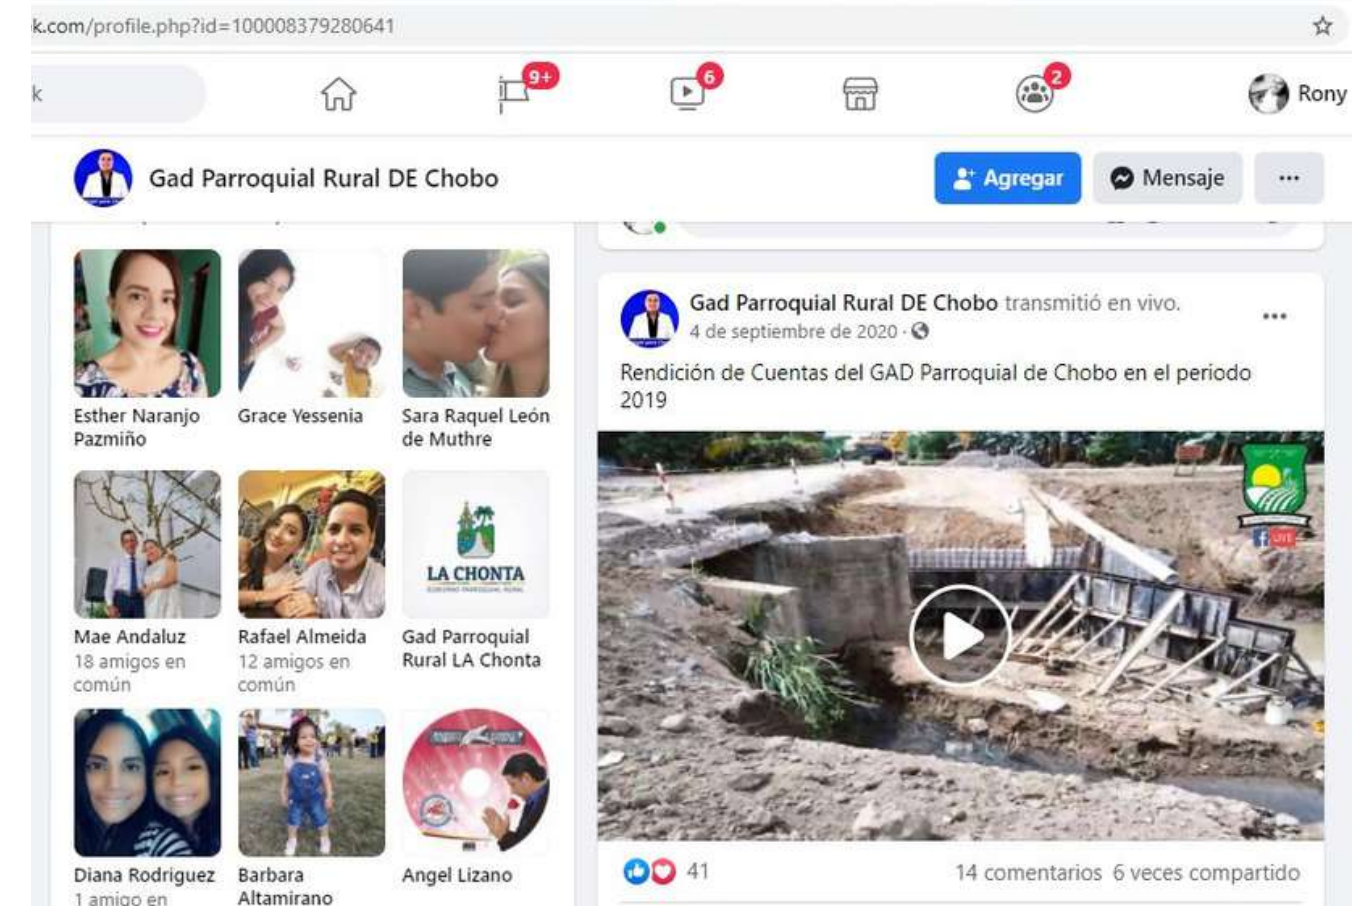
k.com/profile.php?id=100008379280641

k

9+

6

2

Rony

Gad Parroquial Rural DE Chobo

Agregar

Mensaje

...

Esther Naranjo Pazmiño

Grace Yessenia

Sara Raquel León de Muthre

Mae Andaluz
18 amigos en común

Rafael Almeida
12 amigos en común

LA CHONTA

Gad Parroquial Rural LA Chonta

Diana Rodriguez
1 amigo en

Barbara Altamirano

Angel Lizano

Gad Parroquial Rural DE Chobo transmitió en vivo.
4 de septiembre de 2020 ·

...

Rendición de Cuentas del GAD Parroquial de Chobo en el periodo 2019

41

14 comentarios 6 veces compartido